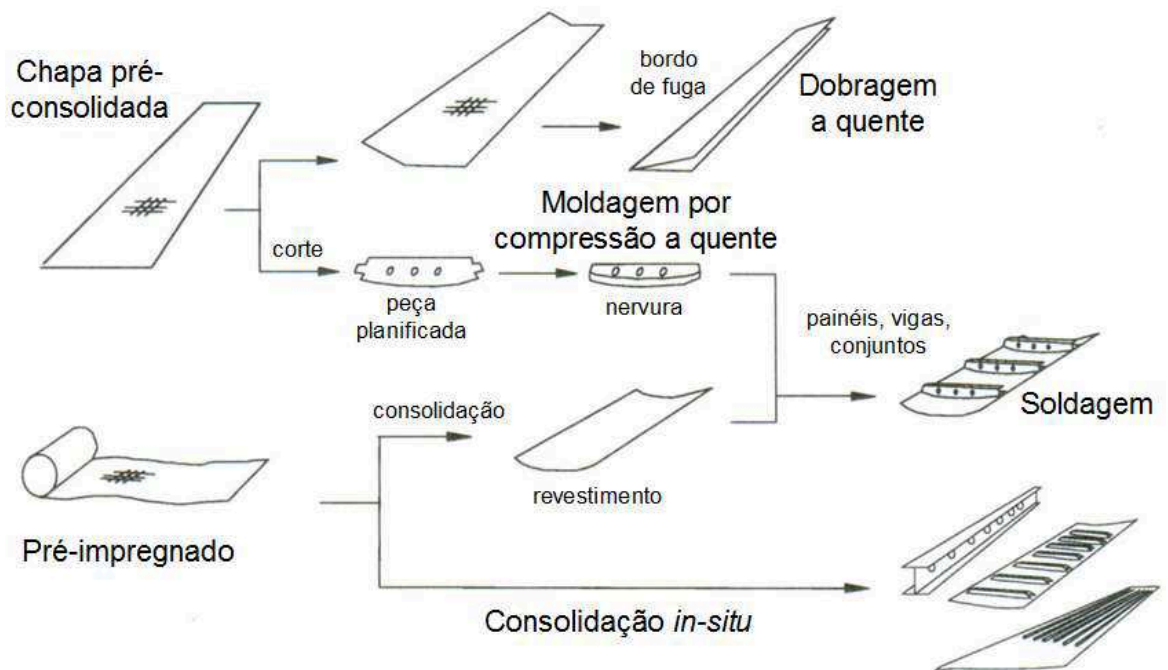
Chapa pré-consolidada

bordo de fuga

Dobragem a quente

Moldagem por compressão a quente

corte

peça planificada

nervura

painéis, vigas, conjuntos

Soldagem

consolidação

revestimento

Pré-impregnado

Consolidação *in-situ*